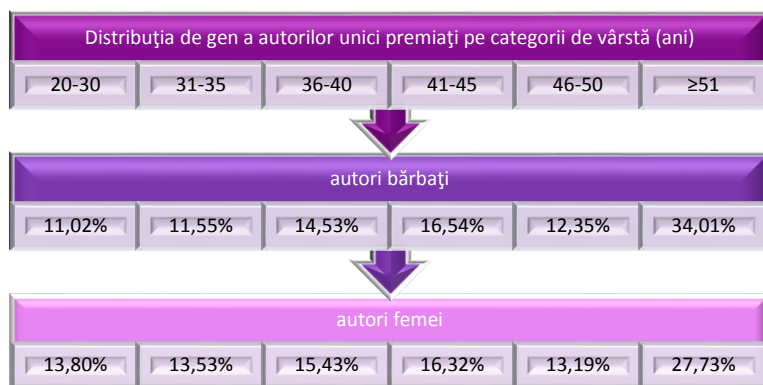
Distribuţia de gen a autorilor unici premiaţi pe categorii de vârstă (ani)

| 20-30 | 31-35 | 36-40 | 41-45 | 46-50 | ≥51 |
|---|---|---|---|---|---|

autori bărbaţi

| 11,02% | 11,55% | 14,53% | 16,54% | 12,35% | 34,01% |
|---|---|---|---|---|---|

autori femei

| 13,80% | 13,53% | 15,43% | 16,32% | 13,19% | 27,73% |
|---|---|---|---|---|---|